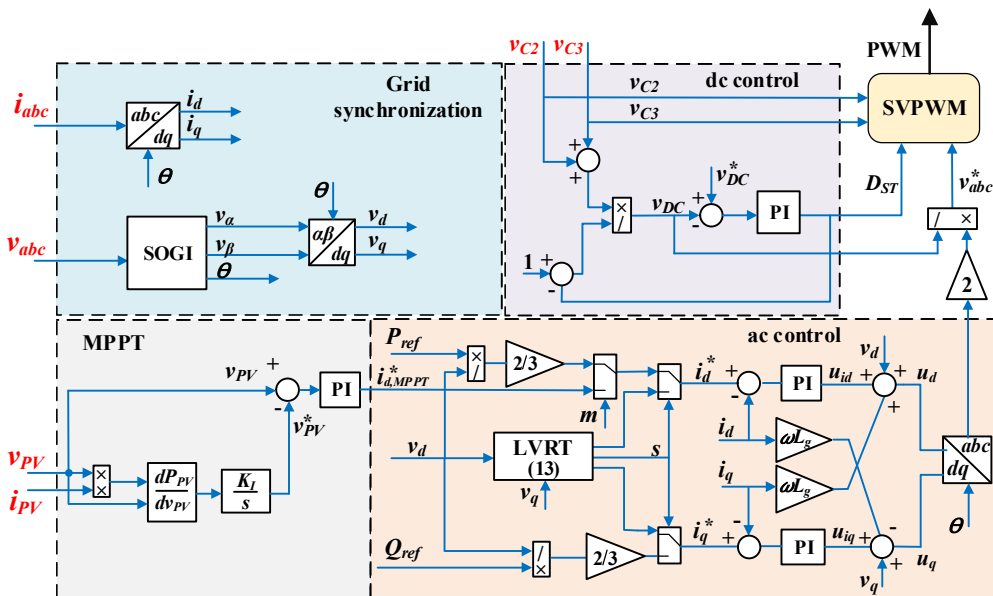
Grid synchronization

$i_{abc}$

$abc$
$dq$

$i_d$
$i_q$
$\theta$

$v_{abc}$

SOGI

$v_\alpha$
$v_\beta$
$\theta$

$\theta$
$\alpha\beta$
$dq$

$v_d$
$v_q$

$v_{C2}$ $v_{C3}$

dc control

$v_{C2}$
$v_{C3}$

+
+

×
/

$v_{DC}$

$v_{DC}^*$
+
-

PI

1 +
-

PWM

SVPWM

$D_{ST}$

$v_{abc}^*$

/ ×

2

MPPT

$v_{PV}$ +
-

PI

$v_{PV}^*$

$v_{PV}$
$i_{PV}$

×
×

$\frac{dP_{PV}}{dv_{PV}}$

$\frac{K_I}{s}$

ac control

$P_{ref}$

×
/

2/3

$i_{d,MPPT}^*$

$m$

$v_d$

LVRT
(13)

$v_q$

$s$

$Q_{ref}$

/
×

2/3

$i_d^*$
+
-

PI

$u_{id}$

$v_d$
+
+
+

$u_d$

$i_d$

$\omega L_g$

$i_q$

$\omega L_g$

$i_q^*$
-
+

PI

$u_{iq}$

-
+
+

$u_q$

$v_q$

$abc$
$dq$

$\theta$